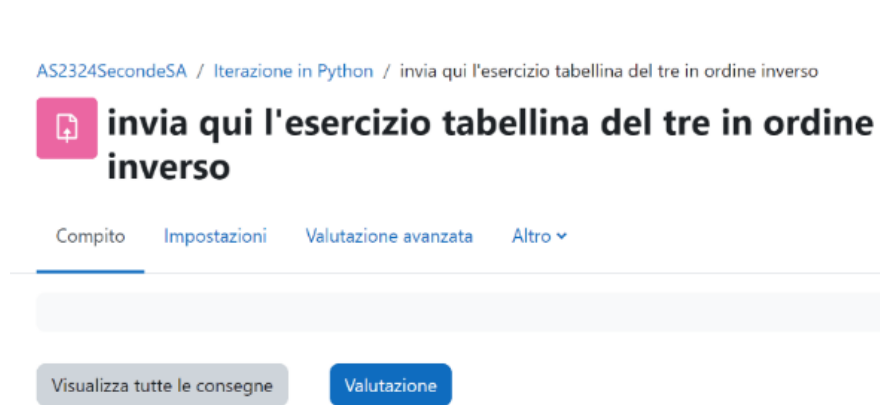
AS2324SecondeSA / Iterazione in Python / invia qui l'esercizio tabellina del tre in ordine inverso

invia qui l'esercizio tabellina del tre in ordine inverso

Compito Impostazioni Valutazione avanzata Altro

Visualizza tutte le consegne

Valutazione